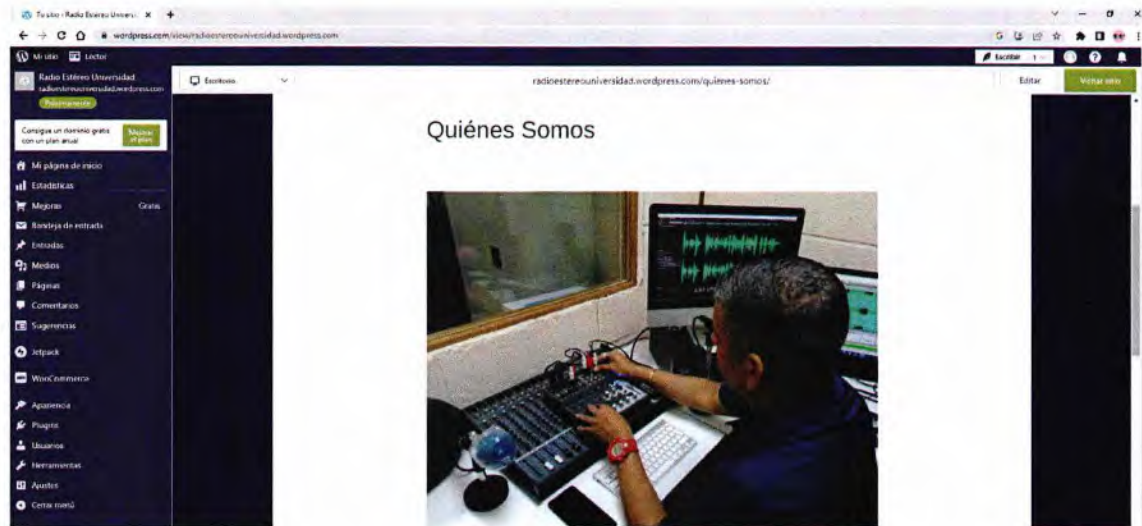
Tu sitio ‹ Radio Estéreo Universi ×

wordpress.com/view/radioestereouniversidad.wordpress.com

Mi sitio Lector

Escribir

Radio Estéreo Universidad
radioestereouniversidad.wordpress.com
Públicamente

Consigue un dominio gratis con un plan anual
Mejorar el plan

Mi página de inicio
Estadísticas
Mejoras Gratis
Bandeja de entrada
Entradas
Medios
Páginas
Comentarios
Sugerencias
Jetpack
WooCommerce
Apariencia
Plugins
Usuarios
Herramientas
Ajustes
Cerrar menú

Escritorio

radioestereouniversidad.wordpress.com/quienes-somos/

Editar
Visitar sitio

Quiénes Somos